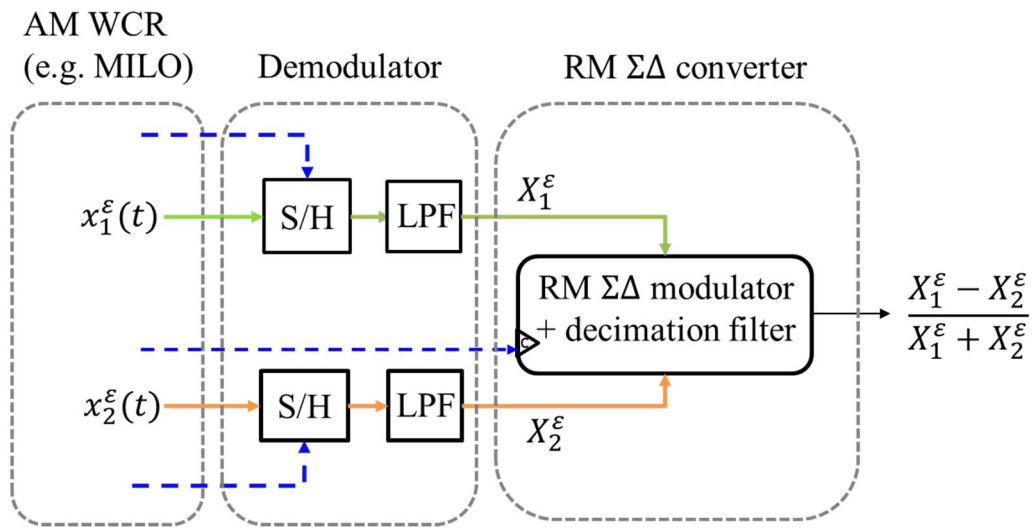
AM WCR
(e.g. MILO)

Demodulator

RM ΣΔ converter

$x_1^{\varepsilon}(t)$

S/H

LPF

$X_1^{\varepsilon}$

RM ΣΔ modulator + decimation filter

$\frac{X_1^{\varepsilon} - X_2^{\varepsilon}}{X_1^{\varepsilon} + X_2^{\varepsilon}}$

$x_2^{\varepsilon}(t)$

S/H

LPF

$X_2^{\varepsilon}$